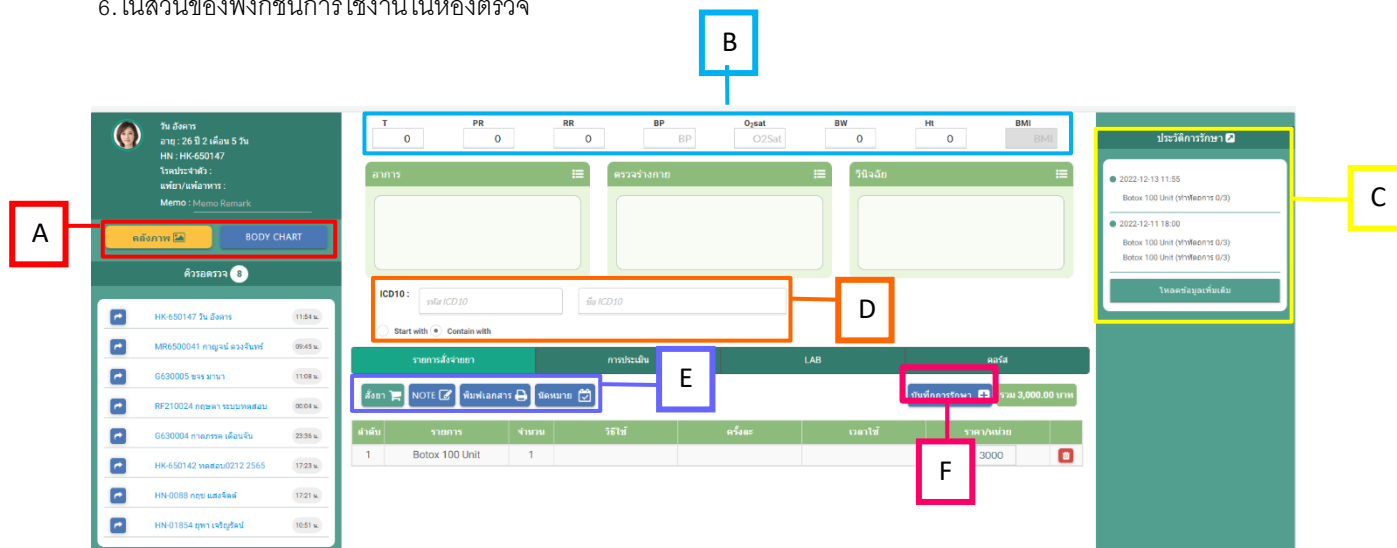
6. ในส่วนของฟังก์ชันการใช้งานในห้องตรวจ

B

วัน อังคาร
อายุ : 26 ปี 2 เดือน 5 วัน
HN : HK-650147
โรคประจำตัว :
แพ้ยา/แพ้อาหาร :
Memo : Memo Remark

A

คลังภาพ
BODY CHART

คิวรอตรวจ 8

HK-650147 วัน อังคาร 11:54 น.
MR6500041 กาญจน์ ดวงจันทร์ 09:45 น.
G630005 ชจร มานา 11:08 น.
RF210024 กฤษดา ระบบทดสอบ 00:04 น.
G630004 กาลภรรค เดือนจันทร์ 23:56 น.
HK-650142 ทดสอบ0212 2565 17:23 น.
HN-0088 กฤช แสงจิตต์ 17:21 น.
HN-01854 ยุพา เจริญรัตน์ 10:51 น.

| T | PR | RR | BP | O$_2$sat | BW | Ht | BMI |
|---|---|---|---|---|---|---|---|
| 0 | 0 | 0 | BP | O2Sat | 0 | 0 | BMI |

อาการ
ตรวจร่างกาย
วินิจฉัย

ICD10 : รหัส ICD10 ชื่อ ICD10
Start with Contain with

D

รายการสั่งจ่ายยา
การประเมิน
LAB
คอร์ส

E

สั่งยา
NOTE
พิมพ์เอกสาร
นัดหมาย

บันทึกการรักษา
รวม 3,000.00 บาท

| ลำดับ | รายการ | จำนวน | วิธีใช้ | ครั้งละ | เวลาใช้ | ราคา/หน่วย | |
|---|---|---|---|---|---|---|---|
| 1 | Botox 100 Unit | 1 | | | | 3000 | |

F

ประวัติการรักษา

2022-12-13 11:55
Botox 100 Unit (ทำหัตถการ 0/3)

2022-12-11 18:00
Botox 100 Unit (ทำหัตถการ 0/3)
Botox 100 Unit (ทำหัตถการ 0/3)

โหลดข้อมูลเพิ่มเติม

C